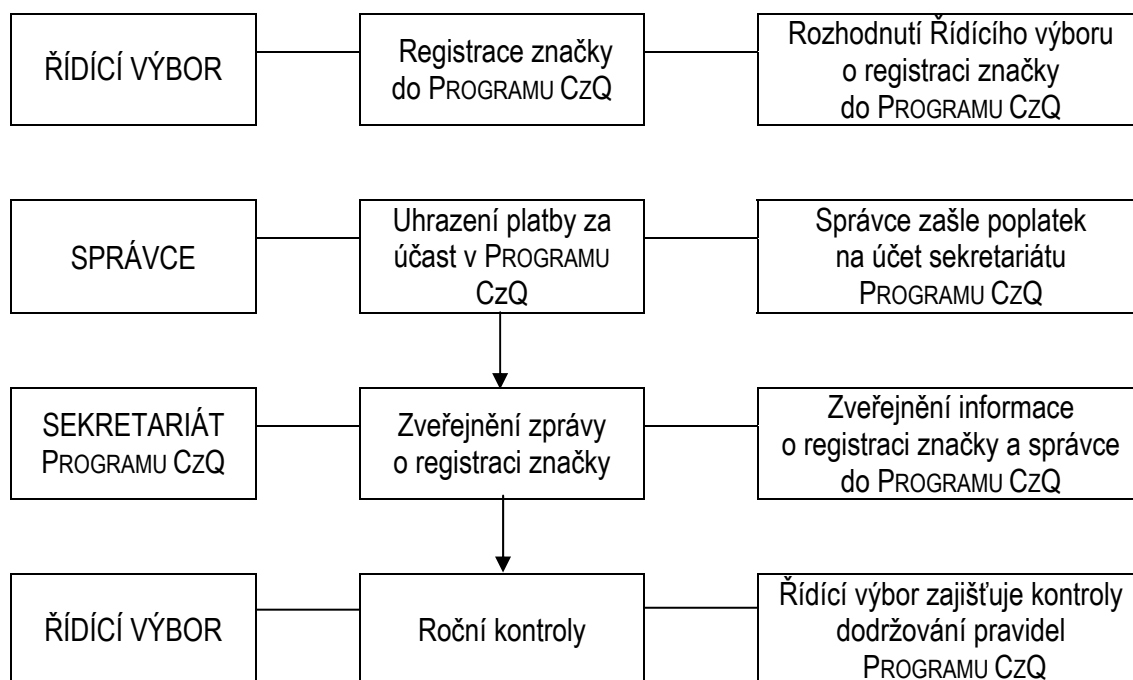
ŘÍDÍCÍ VÝBOR

Registrace značky do PROGRAMU CZQ

Rozhodnutí Řídícího výboru o registraci značky do PROGRAMU CZQ

SPRÁVCE

Uhrazení platby za účast v PROGRAMU CZQ

Správce zašle poplatek na účet sekretariátu PROGRAMU CZQ

SEKRETARIÁT PROGRAMU CZQ

Zveřejnění zprávy o registraci značky

Zveřejnění informace o registraci značky a správce do PROGRAMU CZQ

ŘÍDÍCÍ VÝBOR

Roční kontroly

Řídící výbor zajišťuje kontroly dodržování pravidel PROGRAMU CZQ